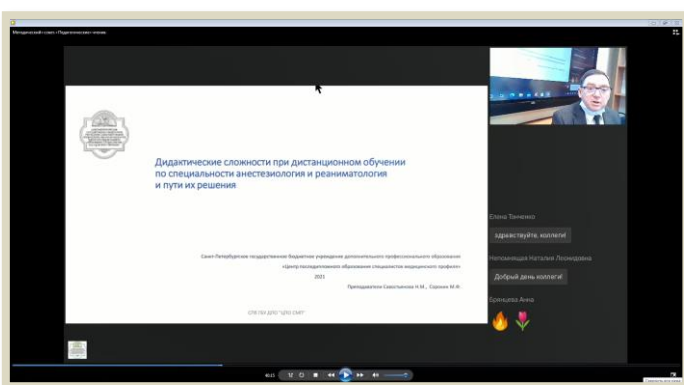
Методический совет «Педагогические чтения»

Дидактические сложности при дистанционном обучении по специальности анестезиология и реаниматология и пути их решения

Санкт-Петербургское государственное бюджетное учреждение дополнительного профессионального образования «Центр последипломного образования специалистов медицинского профиля»

2021

Преподаватели Севастьянова Н.М., Соронин М.Н.

СПб ГБУ ДПО "ЦПО СМП"

Елена Танченко

здравствуйте, коллеги

Непомнящая Наталия Леонидовна

Добрый день коллеги!

Бренцева Анна

🔥 🌷

40:21